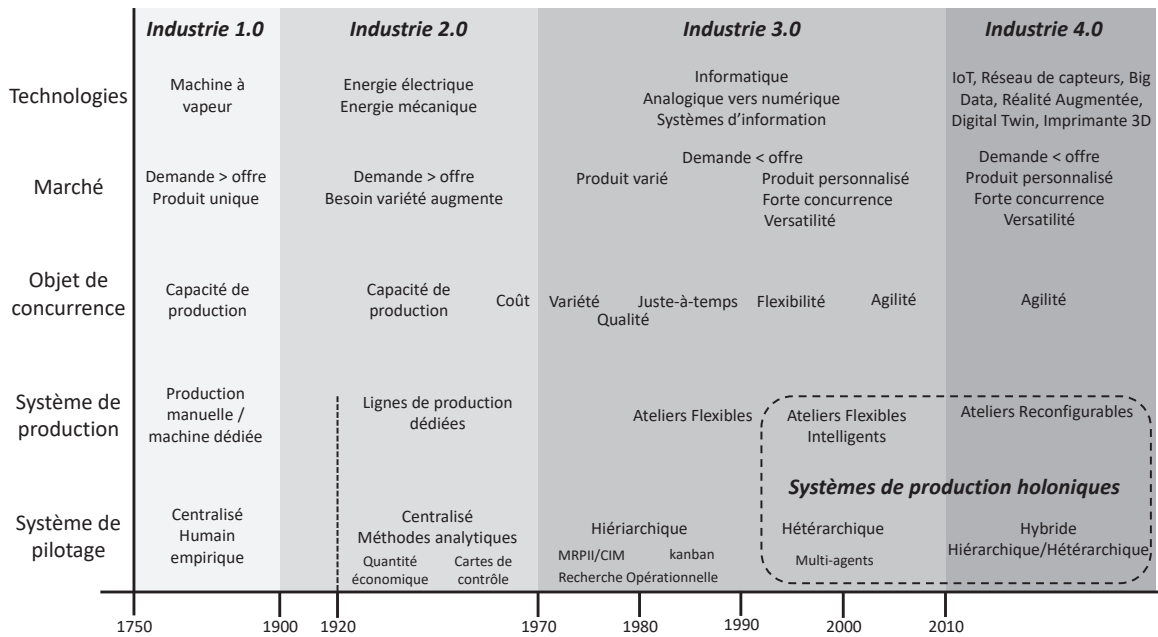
| | Industrie 1.0 | Industrie 2.0 | Industrie 3.0 | Industrie 4.0 |
|---|---|---|---|---|
| Technologies | Machine à vapeur | Energie électrique Energie mécanique | Informatique Analogique vers numérique Systèmes d'information | IoT, Réseau de capteurs, Big Data, Réalité Augmentée, Digital Twin, Imprimante 3D |
| Marché | Demande > offre Produit unique | Demande > offre Besoin variété augmente | Demande < offre Produit varié Produit personnalisé Forte concurrence Versatilité | Demande < offre Produit personnalisé Forte concurrence Versatilité |
| Objet de concurrence | Capacité de production | Capacité de production Coût | Variété Qualité Juste-à-temps Flexibilité Agilité | Agilité |
| Système de production | Production manuelle / machine dédiée | Lignes de production dédiées | Ateliers Flexibles Ateliers Flexibles Intelligents | Ateliers Reconfigurables |
| Système de pilotage | Centralisé Humain empirique | Centralisé Méthodes analytiques Quantité économique Cartes de contrôle | Hiérarchique MRPII/CIM kanban Recherche Opérationnelle Hétérarchique Multi-agents | Hybride Hiérarchique/Hétérarchique |

Systèmes de production holoniques

1750 1900 1920 1970 1980 1990 2000 2010